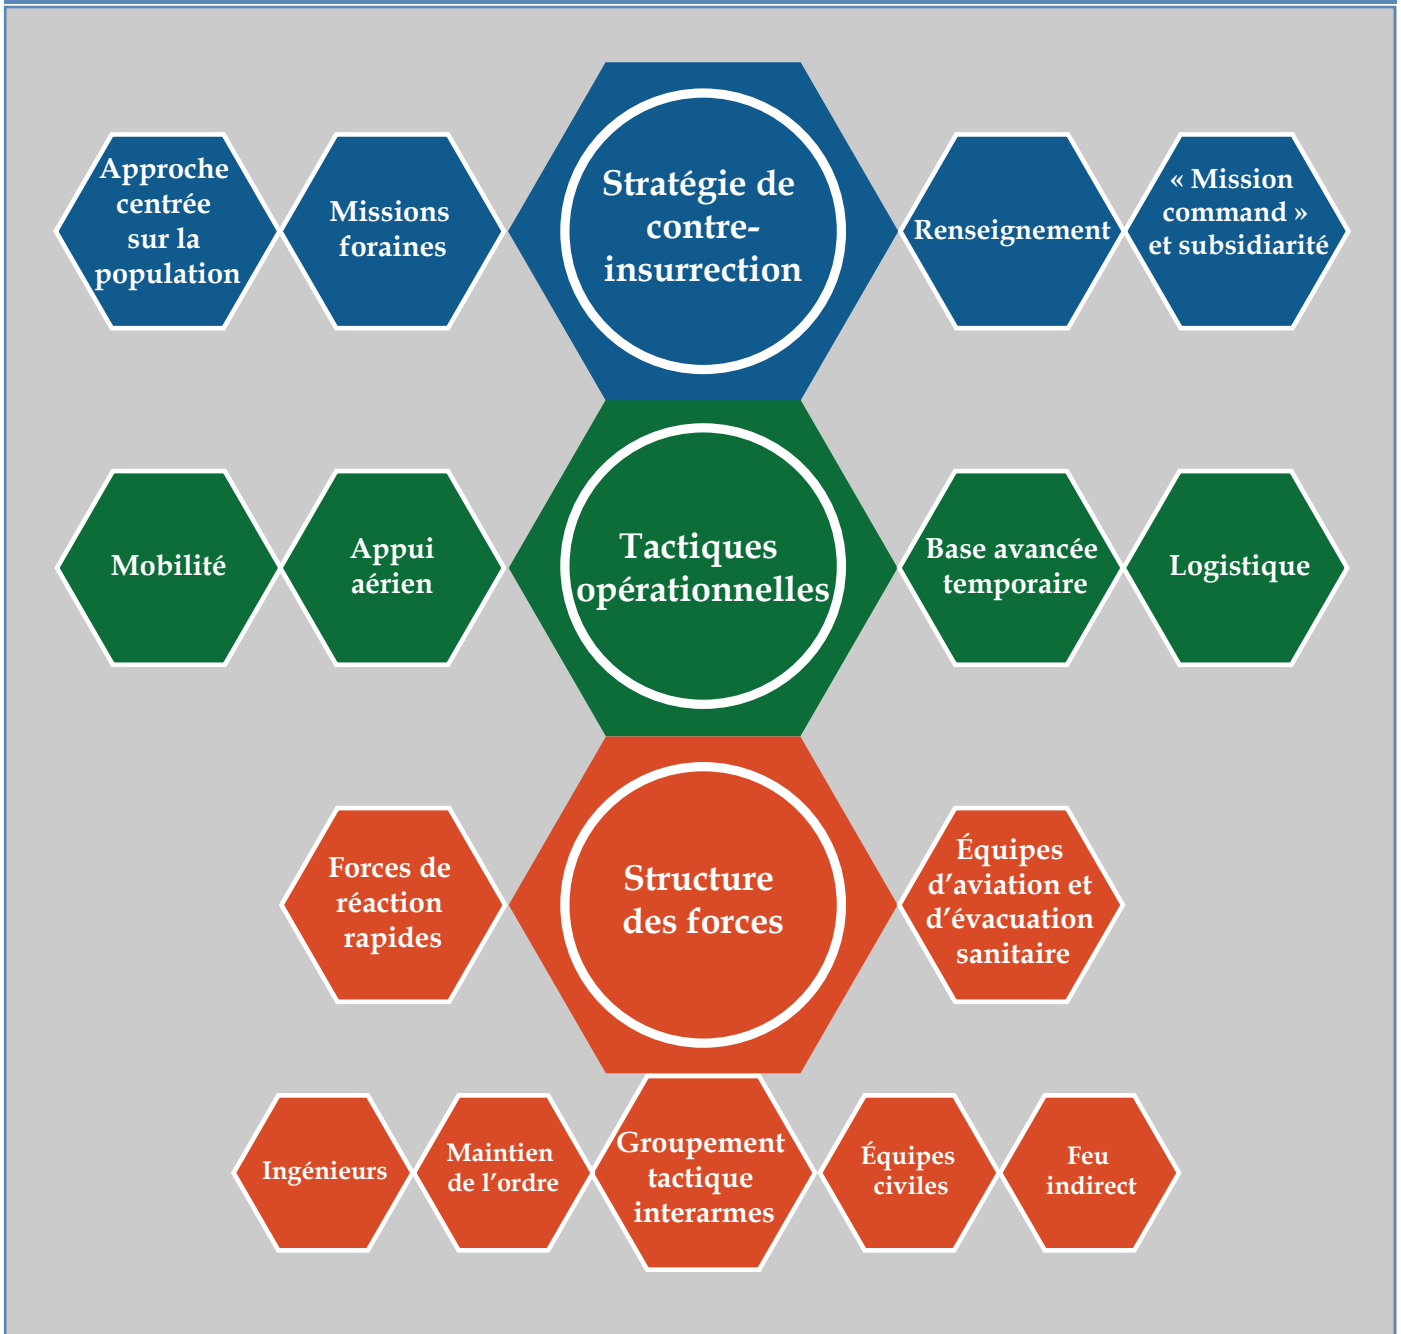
Approche centrée sur la population

Missions foraines

Stratégie de contre-insurrection

Renseignement

« Mission command » et subsidiarité

Mobilité

Appui aérien

Tactiques opérationnelles

Base avancée temporaire

Logistique

Forces de réaction rapides

Structure des forces

Équipes d'aviation et d'évacuation sanitaire

Ingénieurs

Maintien de l'ordre

Groupement tactique interarmes

Équipes civiles

Feu indirect